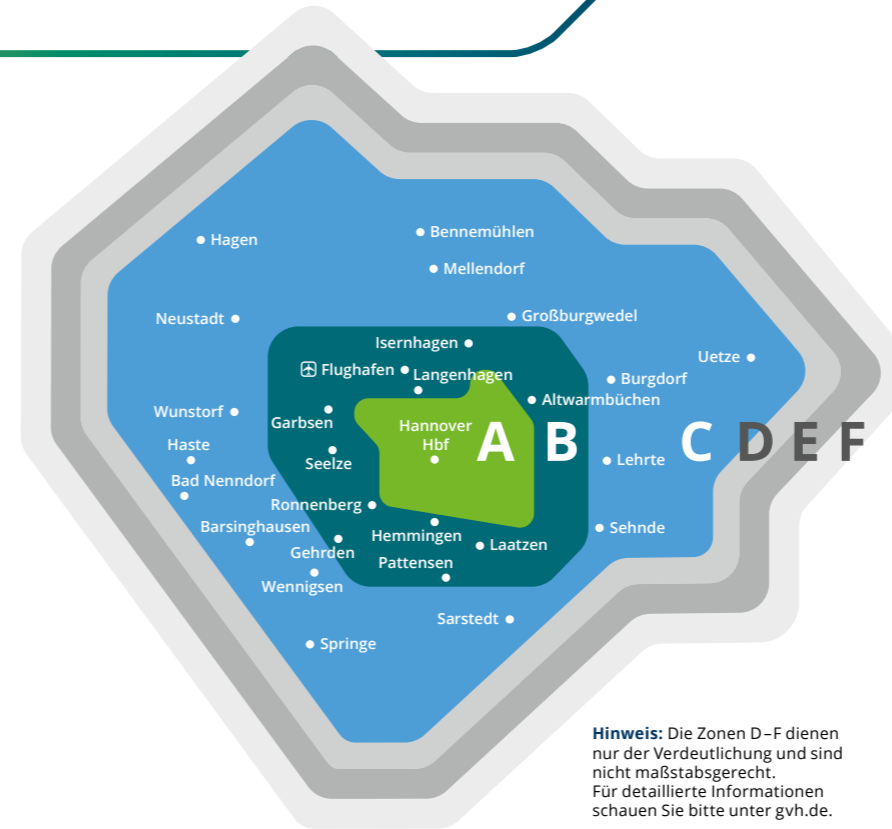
Hagen
Bennemühlen
Mellendorf
Neustadt
Großburgwedel
Isernhagen
Uetze
Flughafen
Langenhagen
Burgdorf
Altwarmbüchen
Wunstorf
Garbsen
Hannover Hbf
A
B
C
D
E
F
Haste
Seelze
Lehrte
Bad Nenndorf
Ronnenberg
Barsinghausen
Hemmingen
Sehnde
Gehrden
Laatzen
Pattensen
Wennigsen
Sarstedt
Springe

**Hinweis:** Die Zonen D–F dienen nur der Verdeutlichung und sind nicht maßstabsgerecht.
Für detaillierte Informationen schauen Sie bitte unter gvh.de.